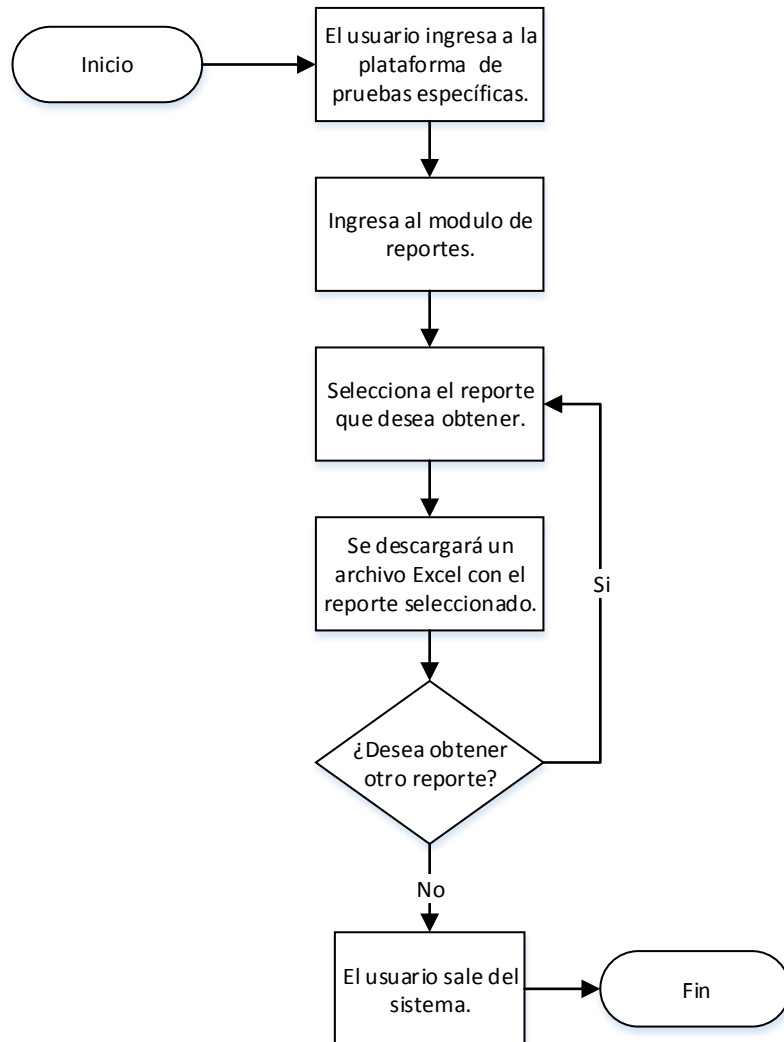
Inicio

El usuario ingresa a la plataforma de pruebas específicas.

Ingresa al modulo de reportes.

Selecciona el reporte que desea obtener.

Se descargará un archivo Excel con el reporte seleccionado.

Si

¿Desea obtener otro reporte?

No

El usuario sale del sistema.

Fin